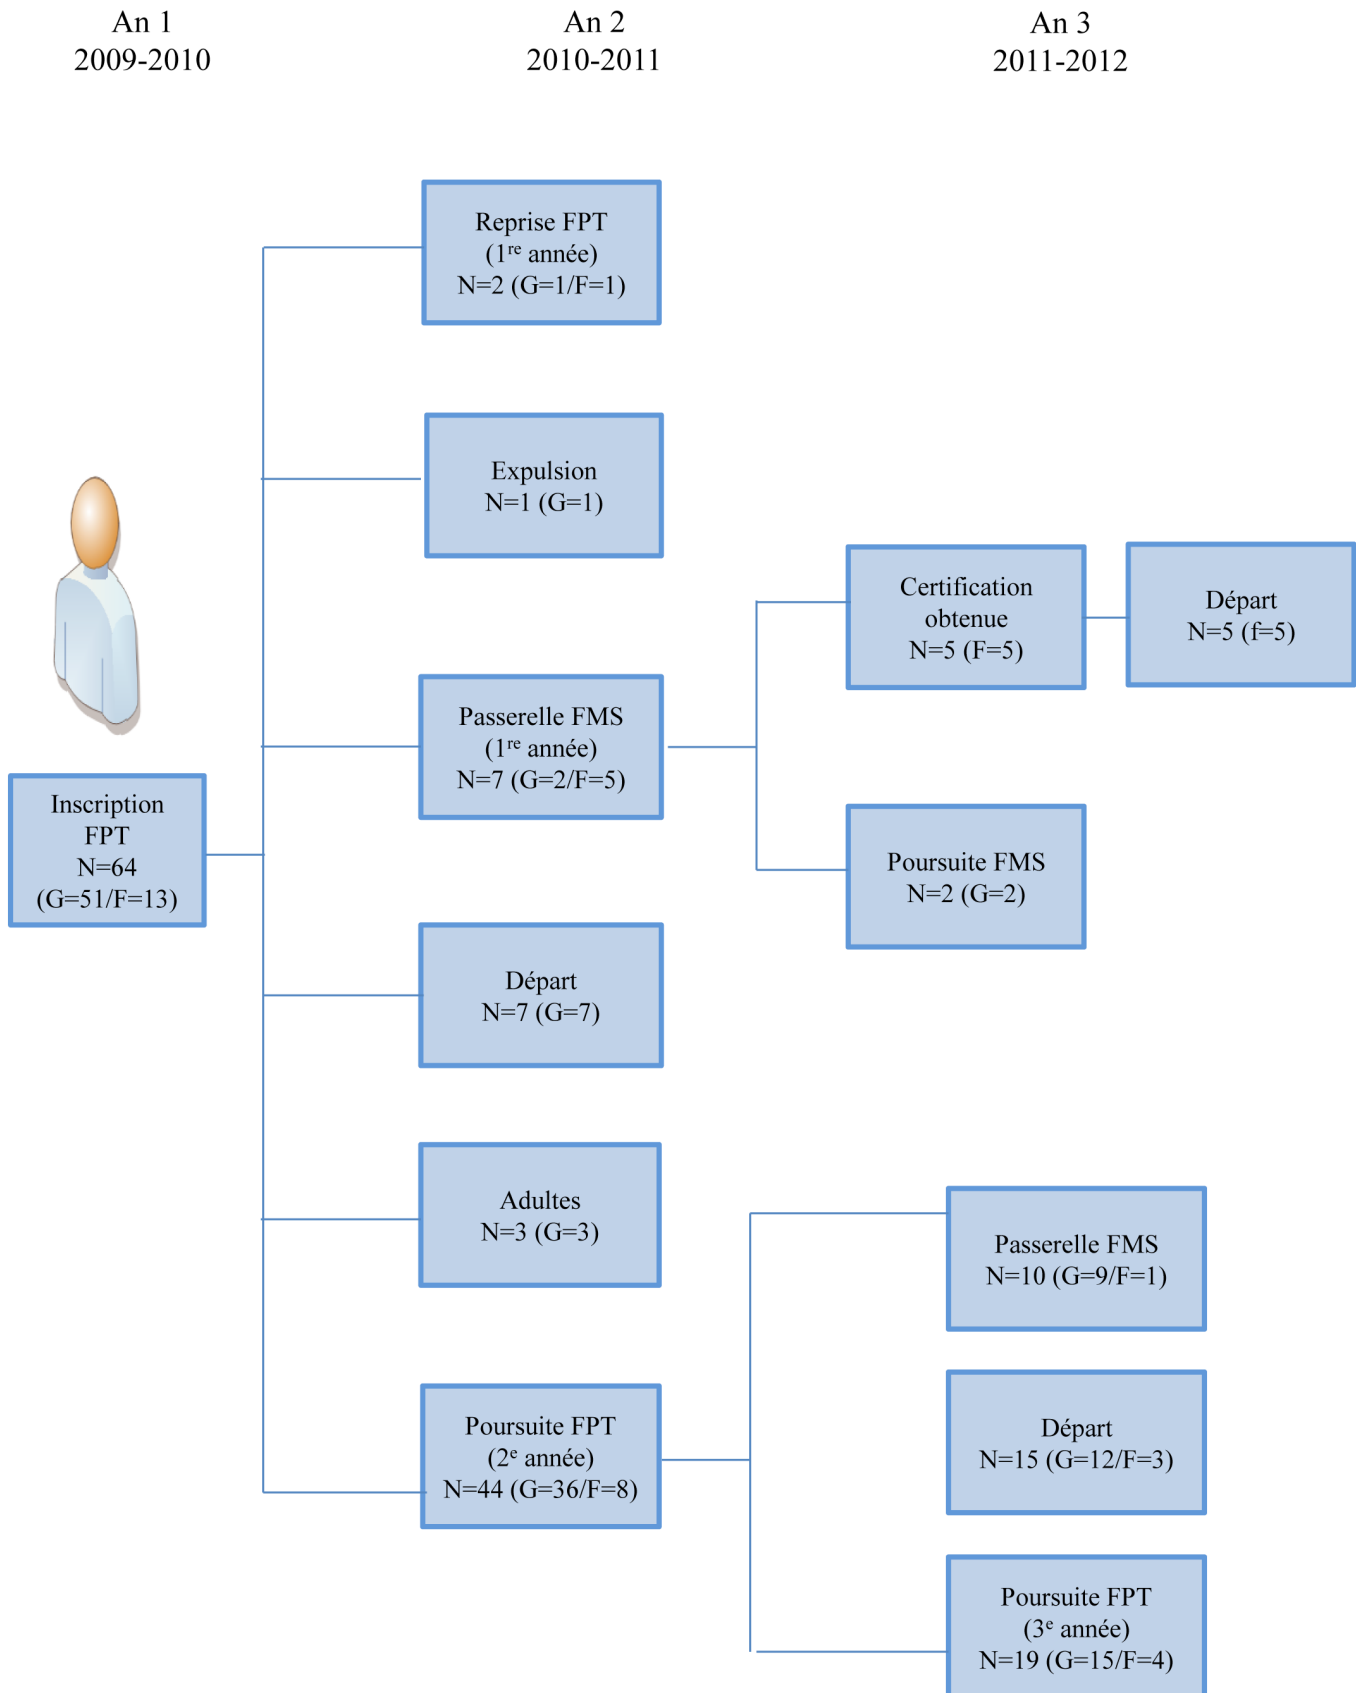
An 1
2009-2010

An 2
2010-2011

An 3
2011-2012

Inscription FPT
N=64
(G=51/F=13)

Reprise FPT
(1$^{re}$ année)
N=2 (G=1/F=1)

Expulsion
N=1 (G=1)

Passerelle FMS
(1$^{re}$ année)
N=7 (G=2/F=5)

Départ
N=7 (G=7)

Adultes
N=3 (G=3)

Poursuite FPT
(2$^{e}$ année)
N=44 (G=36/F=8)

Certification obtenue
N=5 (F=5)

Départ
N=5 (f=5)

Poursuite FMS
N=2 (G=2)

Passerelle FMS
N=10 (G=9/F=1)

Départ
N=15 (G=12/F=3)

Poursuite FPT
(3$^{e}$ année)
N=19 (G=15/F=4)